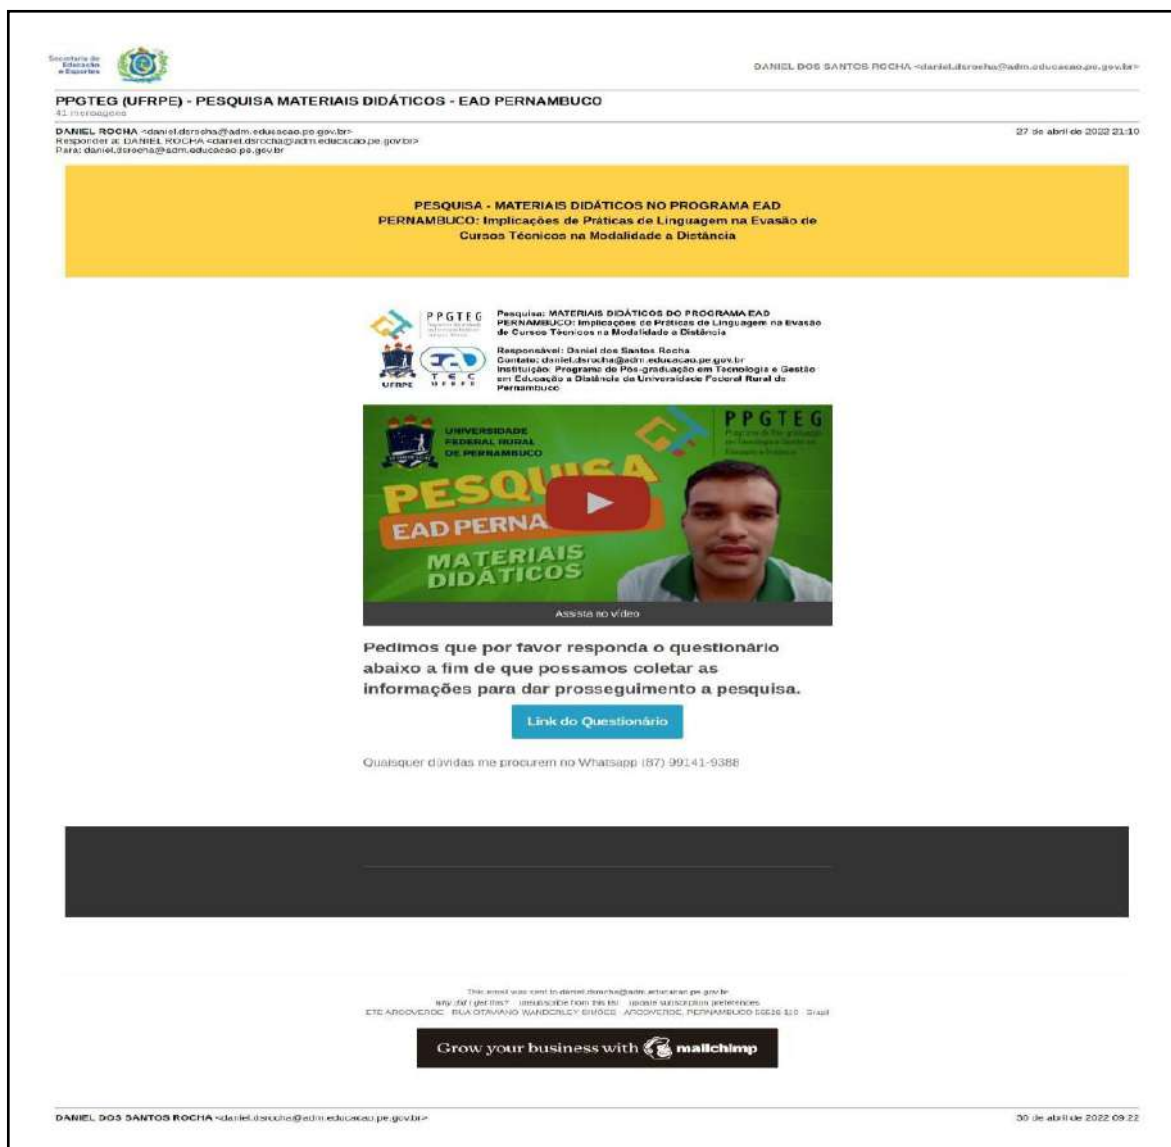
Secretaria de Educação e Esportes

DANIEL DOS SANTOS ROCHA <daniel.dsrocha@adm.educacao.pe.gov.br>

PPGTEG (UFRPE) - PESQUISA MATERIAIS DIDÁTICOS - EAD PERNAMBUCO
41 mensagens

DANIEL ROCHA <daniel.dsrocha@adm.educacao.pe.gov.br>
Responder a: DANIEL ROCHA <daniel.dsrocha@adm.educacao.pe.gov.br>
Para: daniel.dsrocha@adm.educacao.pe.gov.br

27 de abril de 2022 21:10

PESQUISA - MATERIAIS DIDÁTICOS NO PROGRAMA EAD PERNAMBUCO: Implicações de Práticas de Linguagem na Evasão de Cursos Técnicos na Modalidade a Distância

PPGTEG

UFRPE

TEC UFRPE

Pesquisa: MATERIAIS DIDÁTICOS DO PROGRAMA EAD PERNAMBUCO: Implicações de Práticas de Linguagem na Evasão de Cursos Técnicos na Modalidade a Distância

Responsável: Daniel dos Santos Rocha
Contato: daniel.dsrocha@adm.educacao.pe.gov.br
Instituição: Programa de Pós-graduação em Tecnologia e Gestão em Educação a Distância da Universidade Federal Rural de Pernambuco

UNIVERSIDADE FEDERAL RURAL DE PERNAMBUCO

PPGTEG

PESQUISA

EAD PERNA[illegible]

MATERIAIS DIDÁTICOS

Assista ao vídeo

Pedimos que por favor responda o questionário abaixo a fim de que possamos coletar as informações para dar prosseguimento a pesquisa.

Link do Questionário

Quaisquer dúvidas me procurem no Whatsapp (87) 99141-9388

This email was sent to daniel.dsrocha@adm.educacao.pe.gov.br
why did I get this? unsubscribe from this list update subscription preferences
ETE ARCOVERDE · RUA OTAVIANO WANDERLEY SIMÕES · ARCOVERDE, PERNAMBUCO 56506 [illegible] · Brazil

Grow your business with mailchimp

DANIEL DOS SANTOS ROCHA <daniel.dsrocha@adm.educacao.pe.gov.br>

30 de abril de 2022 09:22